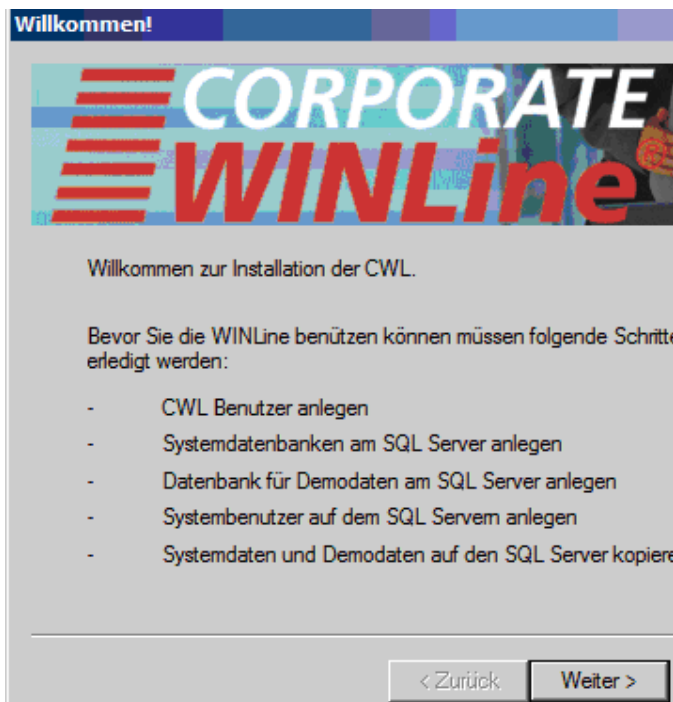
Willkommen!

CORPORATE WINLine

Willkommen zur Installation der CWL.

Bevor Sie die WINLine benützen können müssen folgende Schritte erledigt werden:

- CWL Benutzer anlegen
- Systemdatenbanken am SQL Server anlegen
- Datenbank für Demodaten am SQL Server anlegen
- Systembenutzer auf dem SQL Servern anlegen
- Systemdaten und Demodaten auf den SQL Server kopiere

< Zurück Weiter >